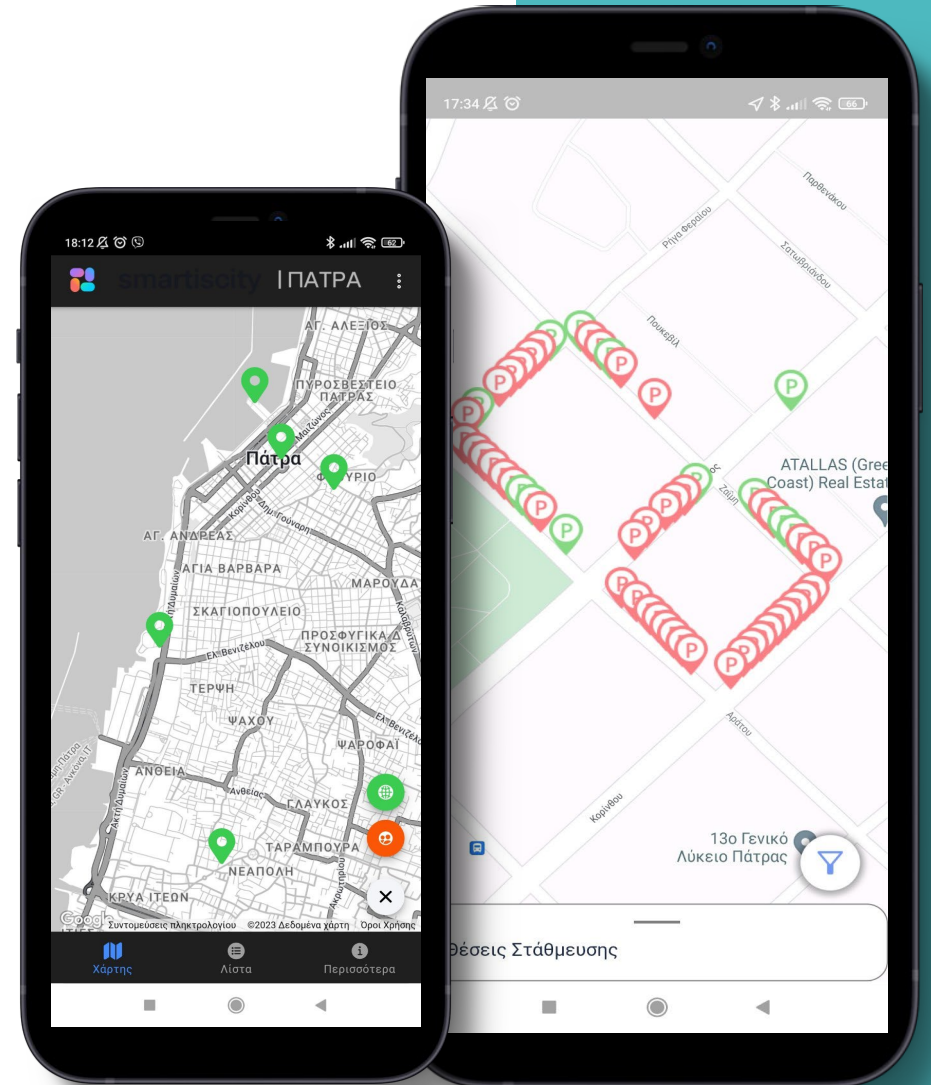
18:12

smartiscity | ΠΑΤΡΑ

ΑΓ. ΑΛΕΞΙΟΣ
ΠΥΡΟΣΒΕΣΤΕΙΟ ΠΑΤΡΑΣ
Πάτρα
ΦΡΟΥΡΙΟ
ΑΓ. ΑΝΔΡΕΑΣ
ΑΓΙΑ ΒΑΡΒΑΡΑ
ΜΑΡΟΥΔΑ
ΣΚΑΓΙΟΠΟΥΛΕΙΟ
ΠΡΟΣΦΥΓΙΚΑ Δ ΣΥΝΟΙΚΙΣΜΟΣ
Ελ. Βενιζέλου
ΤΕΡΨΗ
ΨΑΧΟΥ
ΨΑΡΟΦΑΪ
ΑΝΘΕΙΑ
Ανθείας
ΓΛΑΥΚΟΣ
ΤΑΡΑΜΠΟΥΡΑ
ΝΕΑΠΟΛΗ
ΚΡΥΑ ΙΤΕΩΝ
Google
Συντομεύσεις πληκτρολογίου ©2023 Δεδομένα χάρτη Όροι Χρήσης

Χάρτης
Λίστα
Περισσότερα

17:34
66

Παρθενάκου
Ρήγα Φεραίου
Σατωβριάνδου
Πουκεβίλ
Ζαΐμη
ATALLAS (Green Coast) Real Estat
Αράτου
Κορίνθου
13ο Γενικό Λύκειο Πάτρας

Θέσεις Στάθμευσης